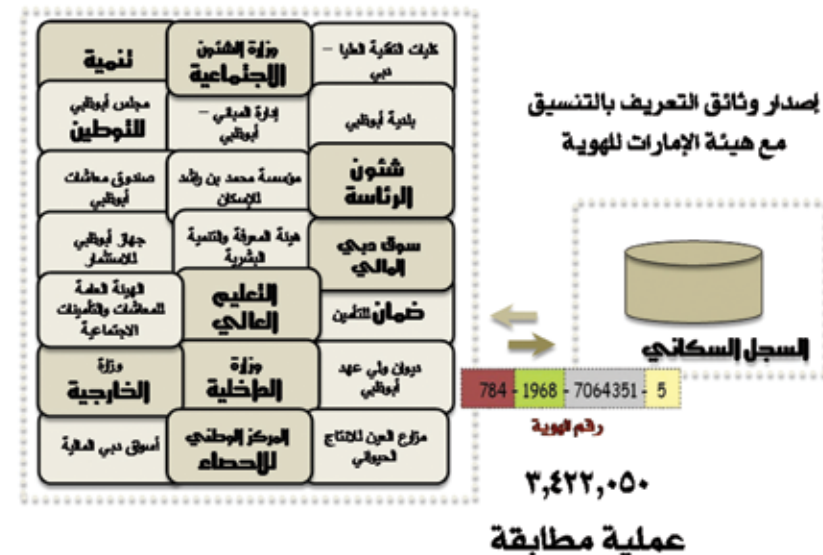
كليات التقنية العليا - دبي

وزارة الشئون الاجتماعية

تنمية

بلدية أبوظبي

إدارة المباني - أبوظبي

مجلس أبوظبي للتوطين

شئون الرئاسة

مؤسسة محمد بن راشد للإسكان

صندوق معاشات أبوظبي

سوق دبي المالي

هيئة المعرفة والتنمية البشرية

جهاز أبوظبي للاستثمار

ضمان للتأمين

التعليم العالي

الهيئة العامة للمعاشات والتأمينات الاجتماعية

ديوان ولي عهد أبوظبي

وزارة الداخلية

وزارة الخارجية

مزارع العين للانتاج الحيواني

المركز الوطني للاحصاء

أسواق دبي المالية

إصدار وثائق التعريف بالتنسيق مع هيئة الإمارات للهوية

السجل السكاني

| 784 | 1968 | 7064351 | 5 |
|---|---|---|---|

رقم الهوية

٣,٤٢٢,٠٥٠

عملية مطابقة